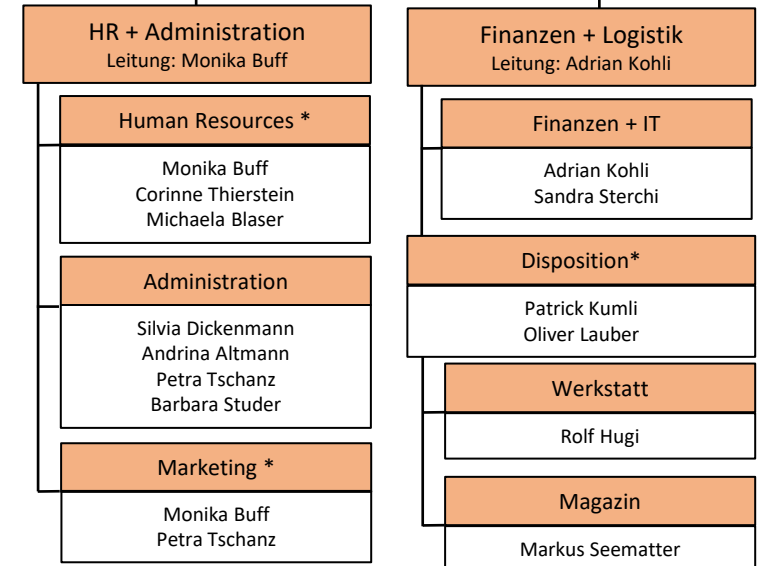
HR + Administration
Leitung: Monika Buff

Human Resources *

Monika Buff
Corinne Thierstein
Michaela Blaser

Administration

Silvia Dickenmann
Andrina Altmann
Petra Tschanz
Barbara Studer

Marketing *

Monika Buff
Petra Tschanz

Finanzen + Logistik
Leitung: Adrian Kohli

Finanzen + IT

Adrian Kohli
Sandra Sterchi

Disposition*

Patrick Kumli
Oliver Lauber

Werkstatt

Rolf Hugi

Magazin

Markus Seematter